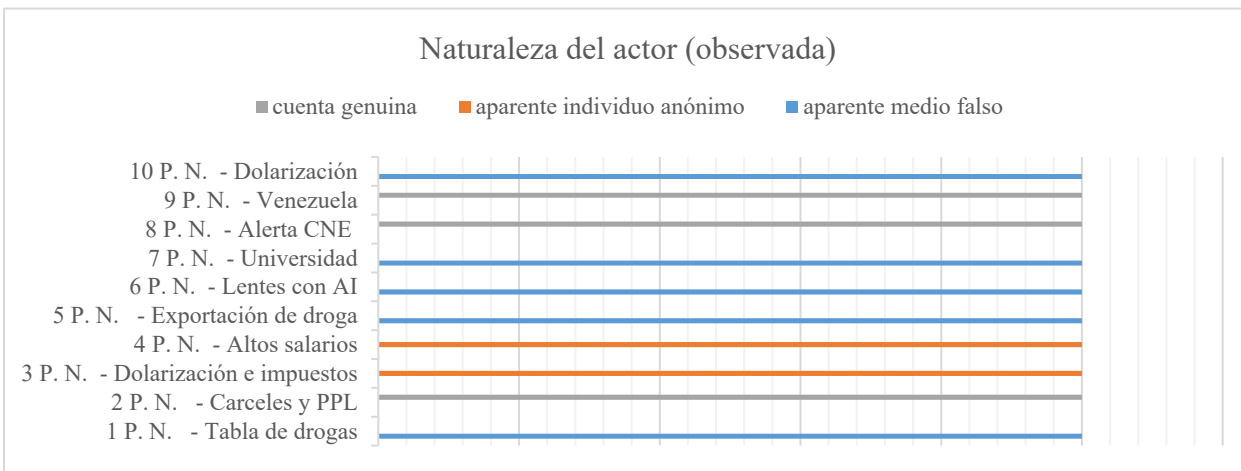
Naturaleza del actor (observada)

cuenta genuina   aparente individuo anónimo   aparente medio falso

10 P. N. - Dolarización
9 P. N. - Venezuela
8 P. N. - Alerta CNE
7 P. N. - Universidad
6 P. N. - Lentes con AI
5 P. N. - Exportación de droga
4 P. N. - Altos salarios
3 P. N. - Dolarización e impuestos
2 P. N. - Carceles y PPL
1 P. N. - Tabla de drogas